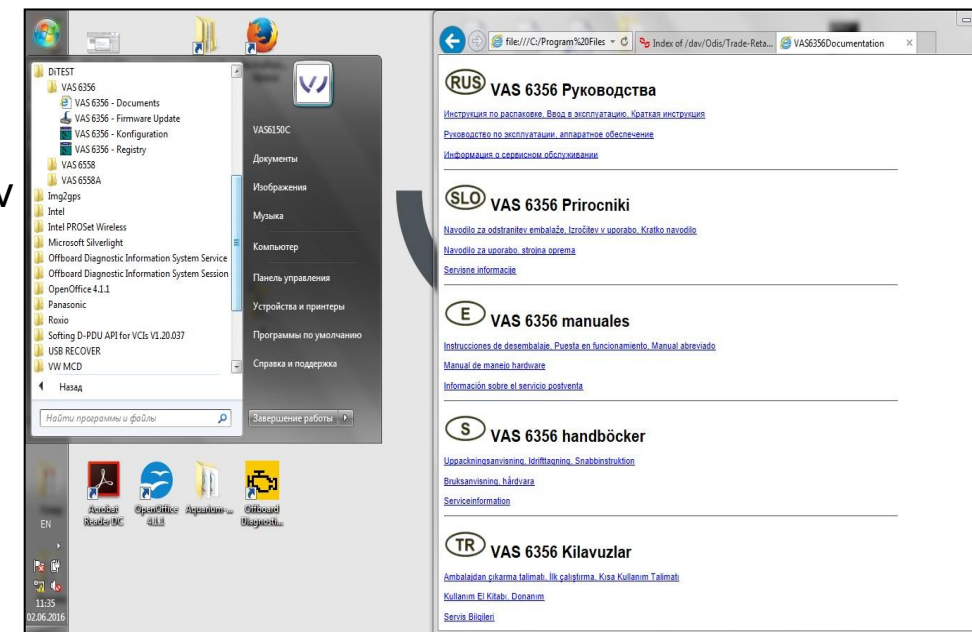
DiTEST
VAS 6356
VAS 6356 - Documents
VAS 6356 - Firmware Update
VAS 6356 - Konfiguration
VAS 6356 - Registry
VAS 6558
VAS 6558A
Img2gps
Intel
Intel PROSet Wireless
Microsoft Silverlight
Offboard Diagnostic Information System Service
Offboard Diagnostic Information System Session
OpenOffice 4.1.1
Panasonic
Roxio
Softing D-PDU API for VCIs V1.20.037
USB RECOVER
VW MCD
Назад
Найти программы и файлы

VAS6150C
Документы
Изображения
Музыка
Компьютер
Панель управления
Устройства и принтеры
Программы по умолчанию
Справка и поддержка
Завершение работы

Acrobat Reader DC
OpenOffice 4.1.1
Aquarium-...
Offboard Diagnosti...

EN
11:35
02.06.2016

file:///C:/Program%20Files
Index of /dav/Odis/Trade-Reta...
VAS6356Documentation

RUS VAS 6356 Руководства
Инструкция по распаковке. Ввод в эксплуатацию. Краткая инструкция
Руководство по эксплуатации, аппаратное обеспечение
Информация о сервисном обслуживании

SLO VAS 6356 Prirocniki
Navodilo za odstranitev embalaže, Izročitev v uporabo, Kratko navodilo
Navodilo za uporabo, strojna oprema
Servisne informacije

E VAS 6356 manuales
Instrucciones de desembalaje, Puesta en funcionamiento, Manual abreviado
Manual de manejo hardware
Información sobre el servicio postventa

S VAS 6356 handböcker
Uppackningsanvisning, Idrifttagning, Snabbinstruktion
Bruksanvisning, hårdvara
Serviceinformation

TR VAS 6356 Kilavuzlar
Ambalajdan çıkarma talimatı, İlk çalıştırma, Kısa Kullanım Talimatı
Kullanım El Kitabı, Donanım
Servis Bilgileri